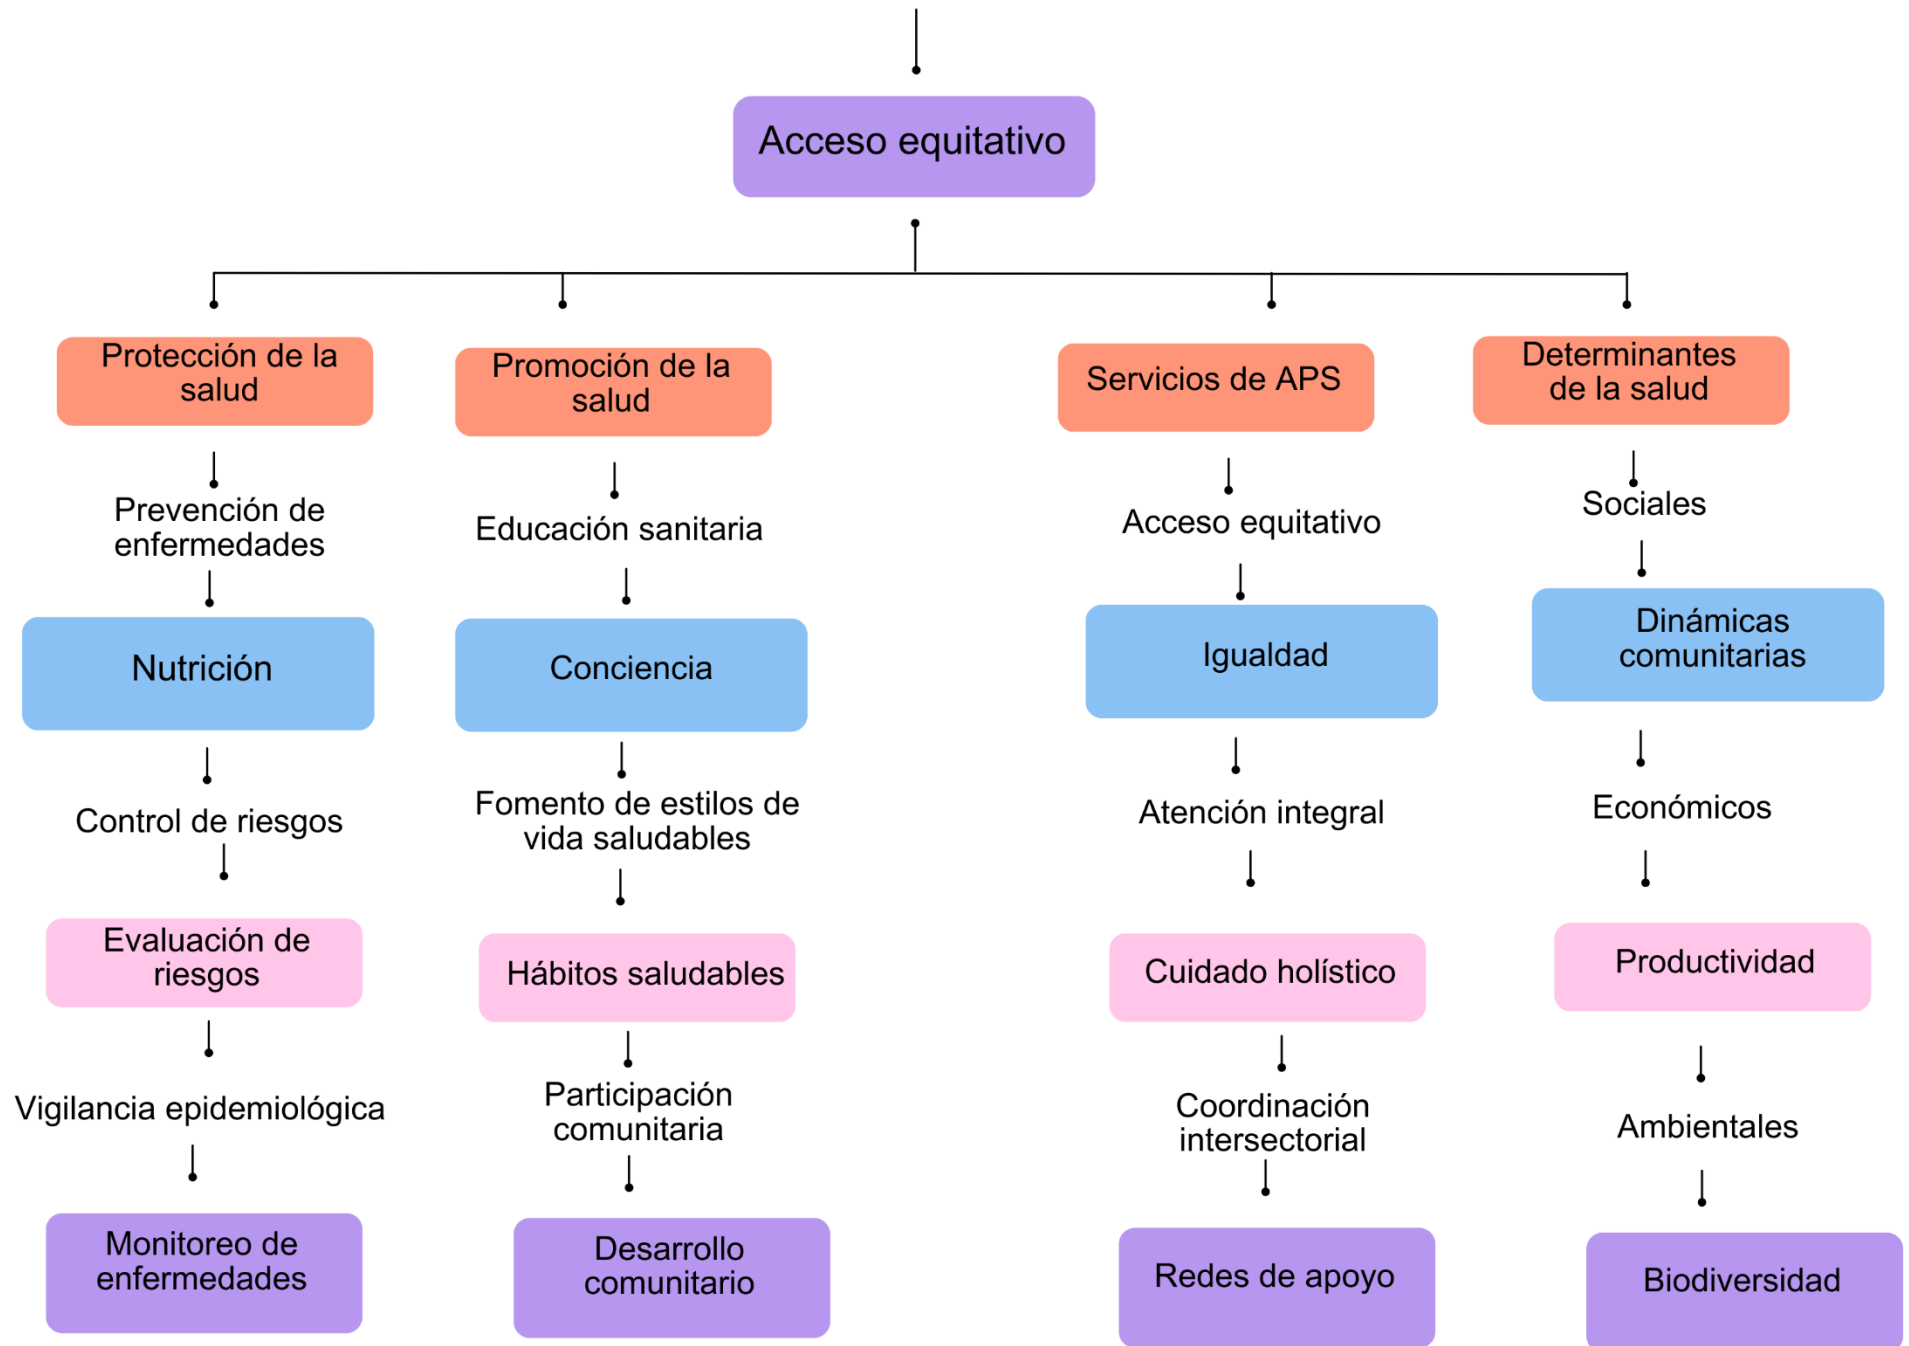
Acceso equitativo

Protección de la salud

Prevención de enfermedades

Nutrición

Control de riesgos

Evaluación de riesgos

Vigilancia epidemiológica

Monitoreo de enfermedades

Promoción de la salud

Educación sanitaria

Conciencia

Fomento de estilos de vida saludables

Hábitos saludables

Participación comunitaria

Desarrollo comunitario

Servicios de APS

Acceso equitativo

Igualdad

Atención integral

Cuidado holístico

Coordinación intersectorial

Redes de apoyo

Determinantes de la salud

Sociales

Dinámicas comunitarias

Económicos

Productividad

Ambientales

Biodiversidad